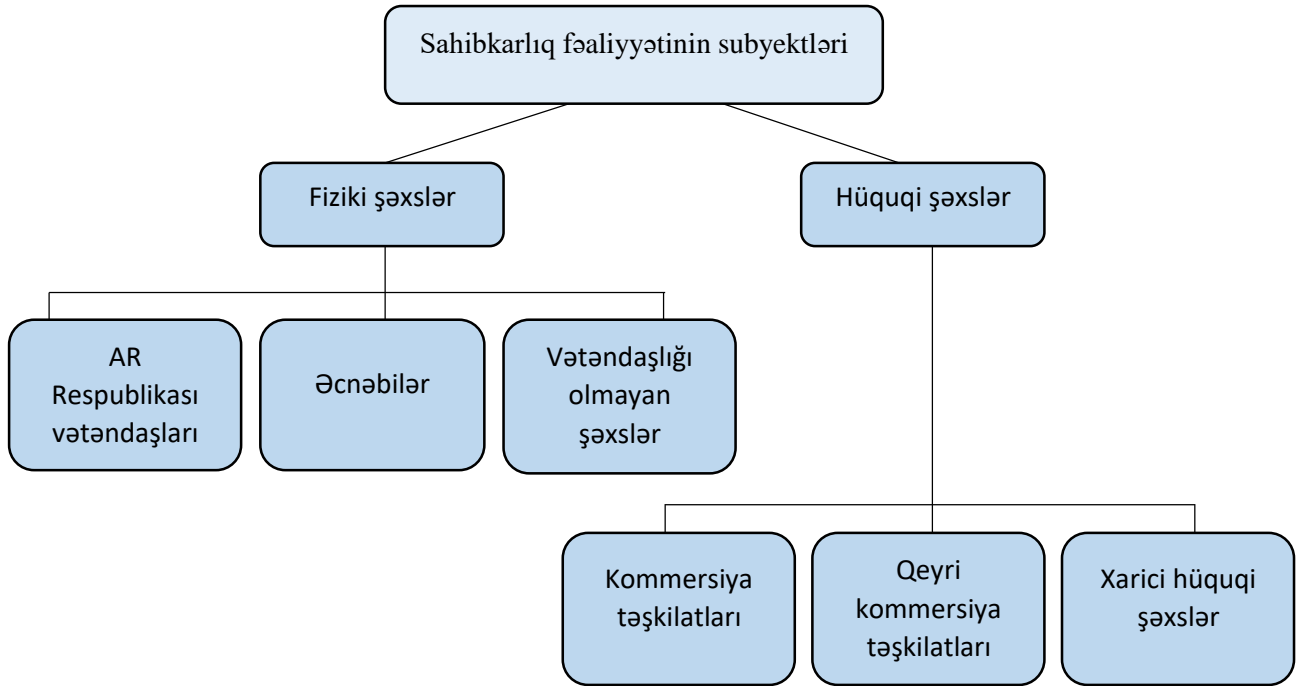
Sahibkarlıq fəaliyyətinin subyektləri

Fiziki şəxslər

Hüquqi şəxslər

AR Respublikası vətəndaşları

Əcnəbilər

Vətəndaşlığı olmayan şəxslər

Kommersiya təşkilatları

Qeyri kommersiya təşkilatları

Xarici hüquqi şəxslər